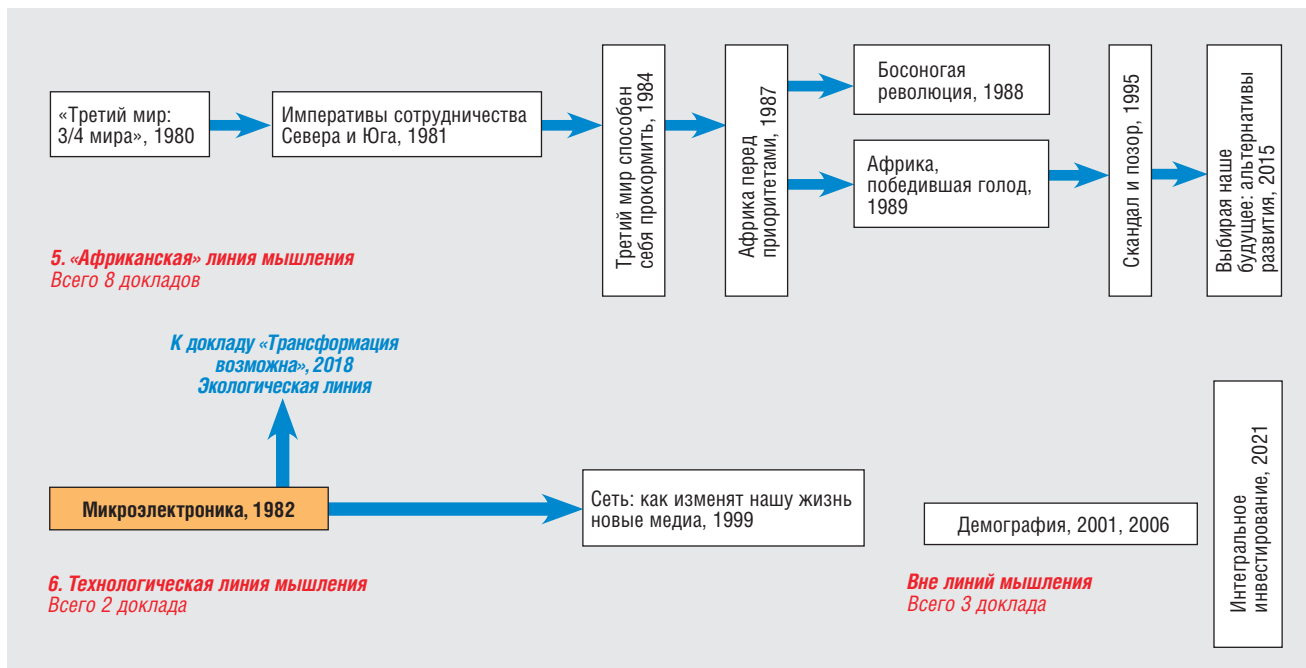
«Третий мир: 3/4 мира», 1980

Императивы сотрудничества Севера и Юга, 1981

Третий мир способен себя прокормить, 1984

Африка перед приоритетами, 1987

Босоногая революция, 1988

Африка, победившая голод, 1989

Скандал и позор, 1995

Выбирая наше будущее: альтернативы развития, 2015

5. «Африканская» линия мышления
Всего 8 докладов

К докладу «Трансформация возможна», 2018
Экологическая линия

Микроэлектроника, 1982

Сеть: как изменят нашу жизнь новые медиа, 1999

Демография, 2001, 2006

Интегральное инвестирование, 2021

6. Технологическая линия мышления
Всего 2 доклада

Вне линий мышления
Всего 3 доклада